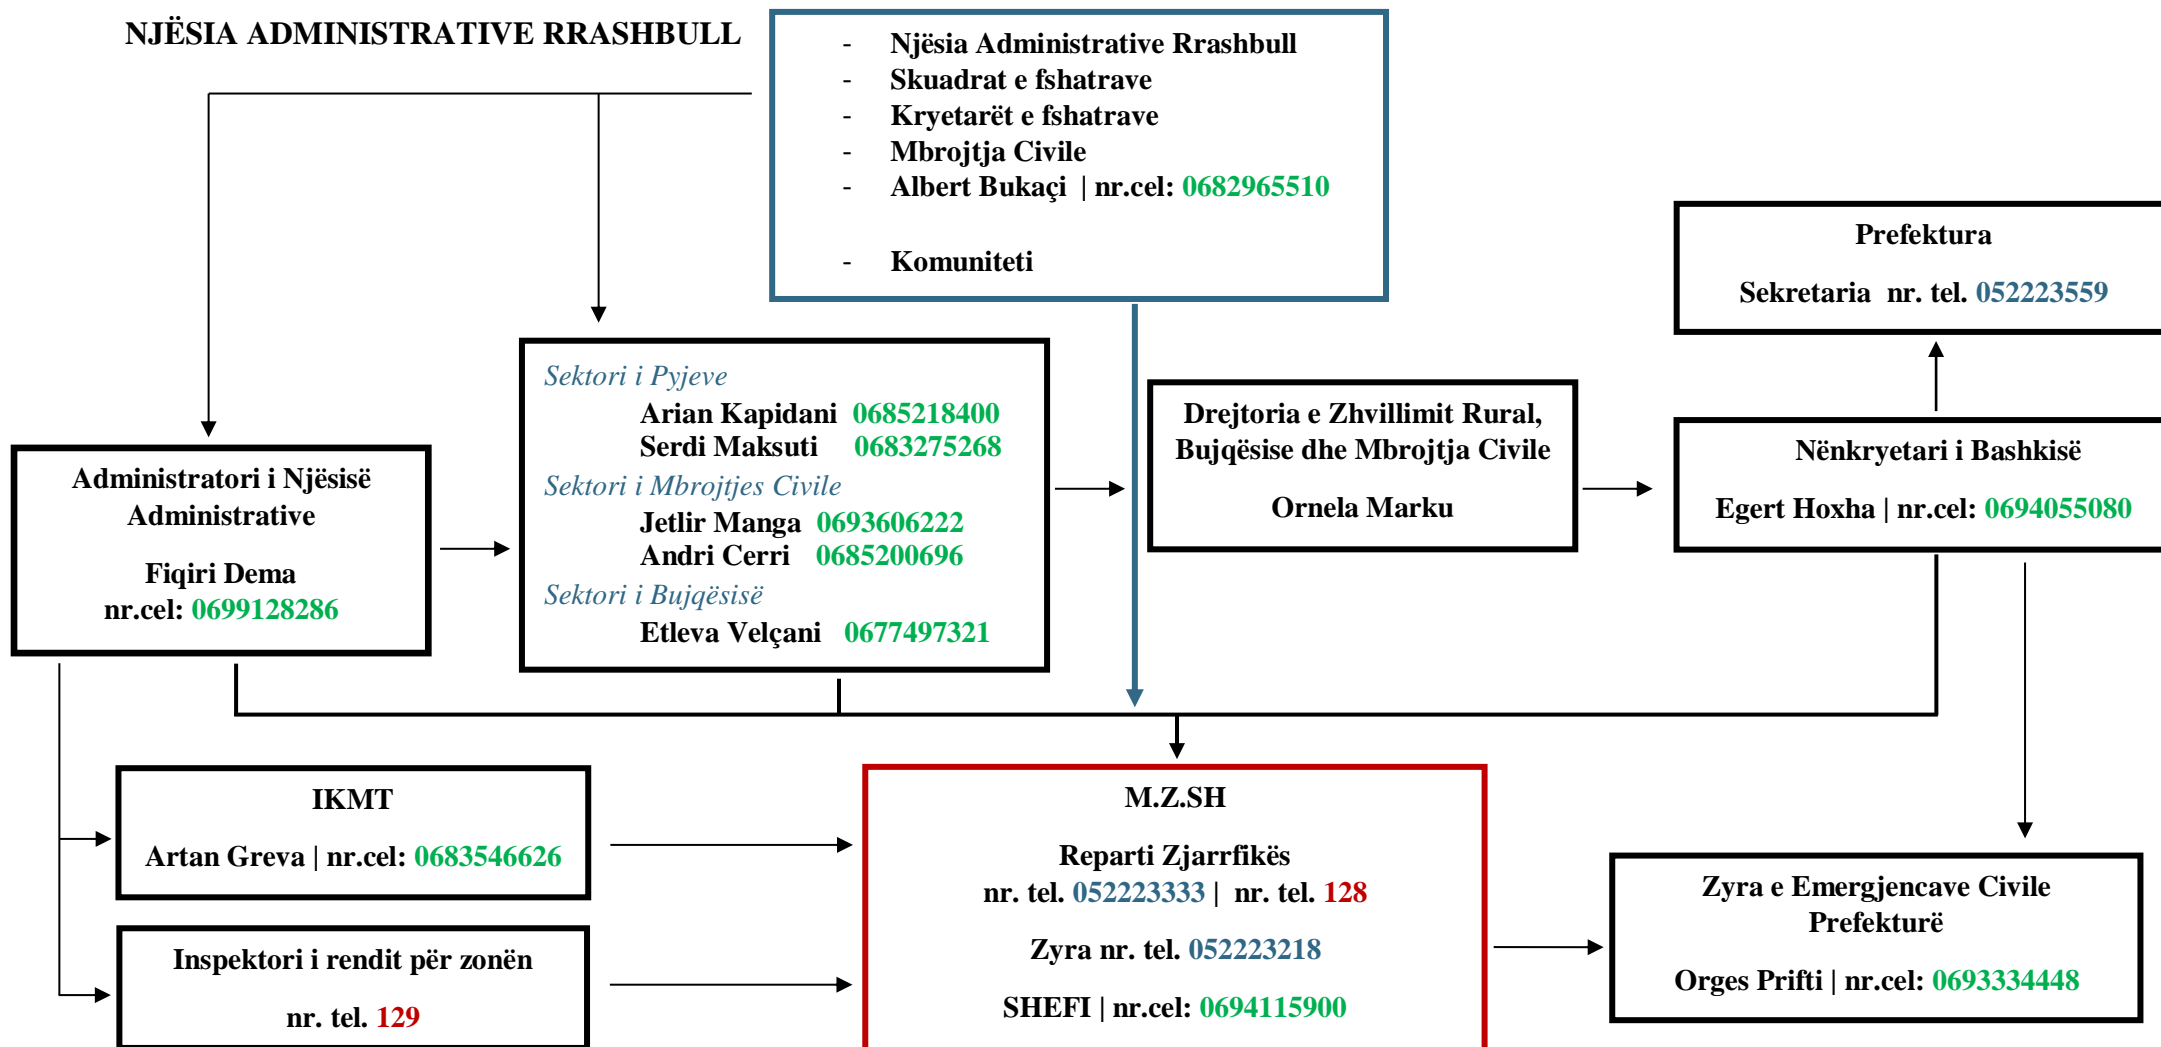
NJËSIA ADMINISTRATIVE RRASHBULL

- Njësia Administrative Rrashbull
- Skuadrat e fshatrave
- Kryetarët e fshatrave
- Mbrojtja Civile
- Albert Bukaçi | nr.cel: 0682965510
- Komuniteti

Prefektura

Sekretaria nr. tel. 052223559

Sektori i Pyjeve
Arian Kapidani 0685218400
Serdi Maksuti 0683275268
Sektori i Mbrojtjes Civile
Jetlir Manga 0693606222
Andri Cerri 0685200696
Sektori i Bujqësisë
Etleva Velçani 0677497321

Drejtoria e Zhvillimit Rural, Bujqësise dhe Mbrojtja Civile

Ornela Marku

Nënkryetari i Bashkisë

Egert Hoxha | nr.cel: 0694055080

Administratori i Njësisë Administrative

Fiqiri Dema
nr.cel: 0699128286

IKMT

Artan Greva | nr.cel: 0683546626

Inspektori i rendit për zonën

nr. tel. 129

M.Z.SH

Reparti Zjarrfikës
nr. tel. 052223333 | nr. tel. 128

Zyra nr. tel. 052223218

SHEFI | nr.cel: 0694115900

Zyra e Emergjencave Civile Prefekturë

Orges Prifti | nr.cel: 0693334448